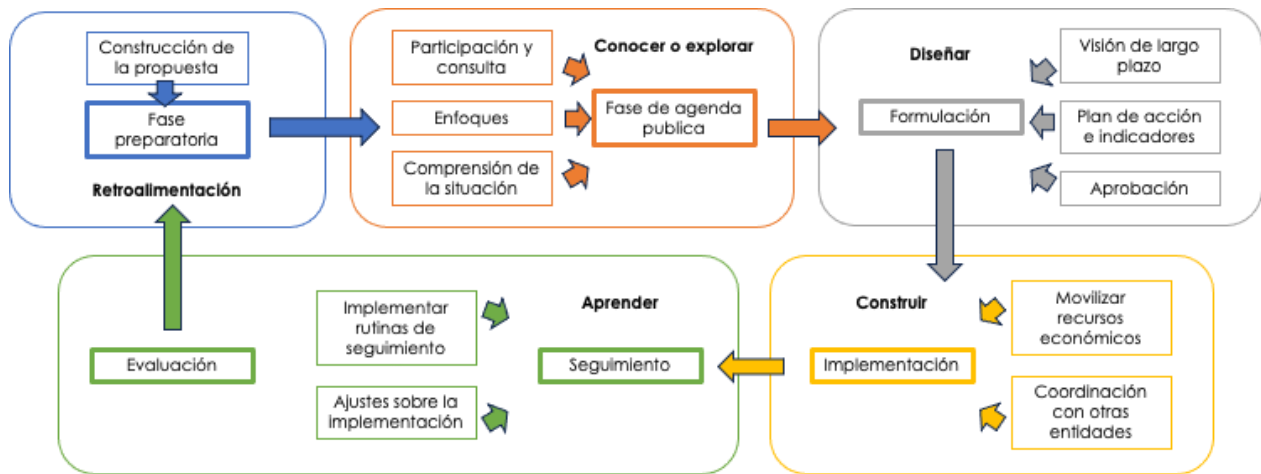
Construcción de la propuesta

Fase preparatoria

Retroalimentación

Participación y consulta

Enfoques

Comprensión de la situación

Conocer o explorar

Fase de agenda publica

Diseñar

Formulación

Visión de largo plazo

Plan de acción e indicadores

Aprobación

Evaluación

Implementar rutinas de seguimiento

Ajustes sobre la implementación

Aprender

Seguimiento

Construir

Implementación

Movilizar recursos económicos

Coordinación con otras entidades